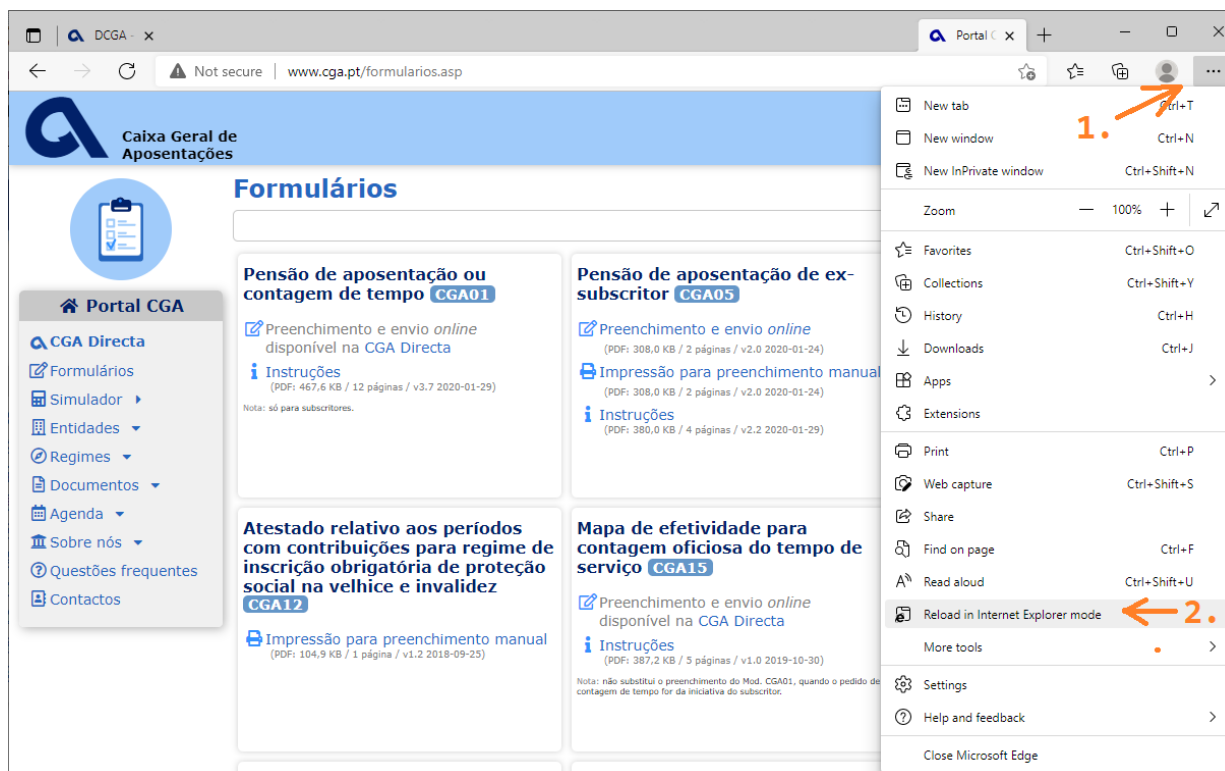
DCGA - ×

Portal C ×

Not secure | www.cga.pt/formularios.asp

Caixa Geral de Aposentações

Formulários

Portal CGA

CGA Directa
Formulários
Simulador
Entidades
Regimes
Documentos
Agenda
Sobre nós
Questões frequentes
Contactos

Pensão de aposentação ou contagem de tempo CGA01

Preenchimento e envio online disponível na CGA Directa

Instruções
(PDF: 467,6 KB / 12 páginas / v3.7 2020-01-29)

Nota: só para subscritores.

Pensão de aposentação de ex-subscritor CGA05

Preenchimento e envio online
(PDF: 308,0 KB / 2 páginas / v2.0 2020-01-24)

Impressão para preenchimento manual
(PDF: 308,0 KB / 2 páginas / v2.0 2020-01-24)

Instruções
(PDF: 380,0 KB / 4 páginas / v2.2 2020-01-29)

Atestado relativo aos períodos com contribuições para regime de inscrição obrigatória de proteção social na velhice e invalidez CGA12

Impressão para preenchimento manual
(PDF: 104,9 KB / 1 página / v1.2 2018-09-25)

Mapa de efetividade para contagem oficiosa do tempo de serviço CGA15

Preenchimento e envio online disponível na CGA Directa

Instruções
(PDF: 387,2 KB / 5 páginas / v1.0 2019-10-30)

Nota: não substitui o preenchimento do Mod. CGA01, quando o pedido de contagem de tempo for da iniciativa do subscritor.

New tab Ctrl+T
New window Ctrl+N
New InPrivate window Ctrl+Shift+N
Zoom — 100% +
Favorites Ctrl+Shift+O
Collections Ctrl+Shift+Y
History Ctrl+H
Downloads Ctrl+J
Apps
Extensions
Print Ctrl+P
Web capture Ctrl+Shift+S
Share
Find on page Ctrl+F
Read aloud Ctrl+Shift+U
Reload in Internet Explorer mode
More tools
Settings
Help and feedback
Close Microsoft Edge

1.
2.